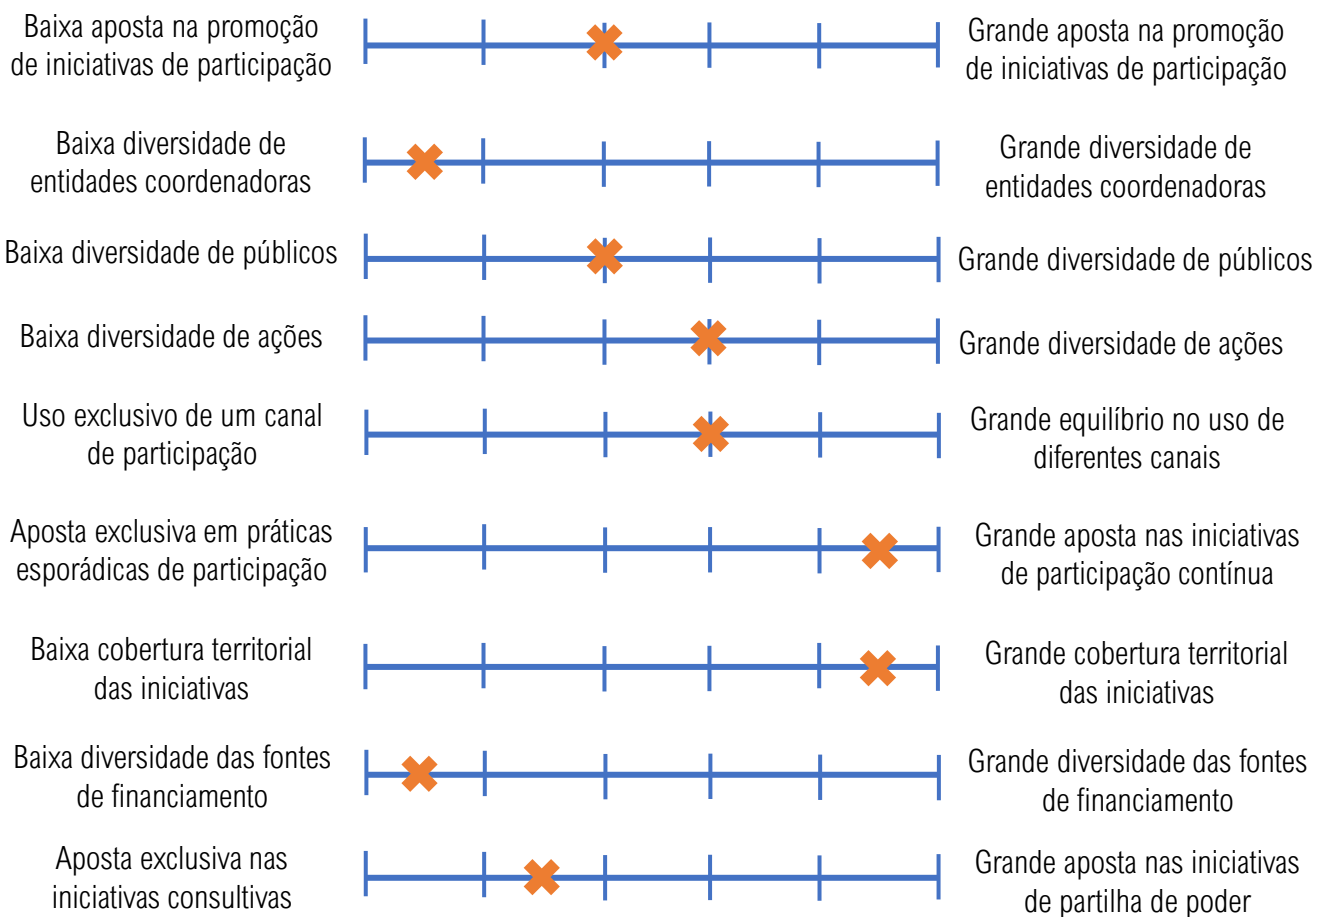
Baixa aposta na promoção de iniciativas de participação

Grande aposta na promoção de iniciativas de participação

Baixa diversidade de entidades coordenadoras

Grande diversidade de entidades coordenadoras

Baixa diversidade de públicos

Grande diversidade de públicos

Baixa diversidade de ações

Grande diversidade de ações

Uso exclusivo de um canal de participação

Grande equilíbrio no uso de diferentes canais

Aposta exclusiva em práticas esporádicas de participação

Grande aposta nas iniciativas de participação contínua

Baixa cobertura territorial das iniciativas

Grande cobertura territorial das iniciativas

Baixa diversidade das fontes de financiamento

Grande diversidade das fontes de financiamento

Aposta exclusiva nas iniciativas consultivas

Grande aposta nas iniciativas de partilha de poder